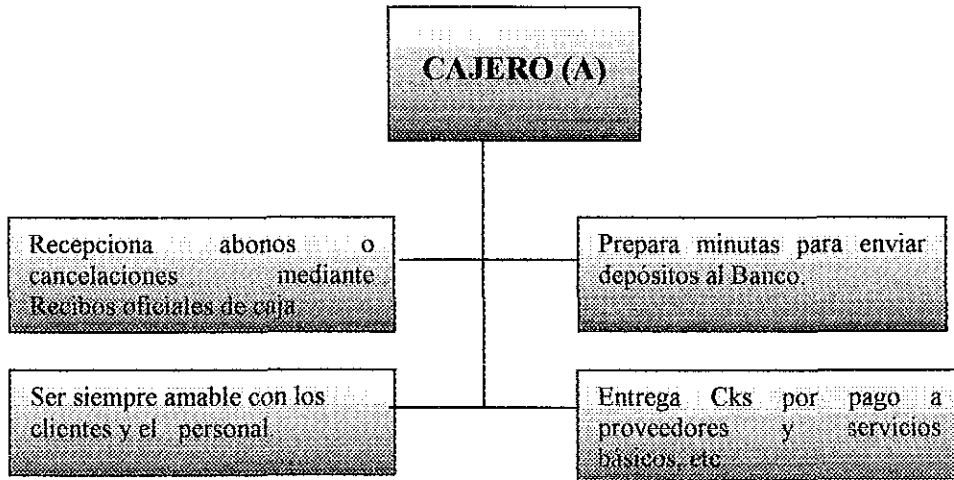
CAJERO (A)

Recepciona abonos o cancelaciones mediante Recibos oficiales de caja.

Prepara minutas para enviar depositos al Banco.

Ser siempre amable con los clientes y el personal.

Entrega Cks por pago a proveedores y servicios basicos, etc.